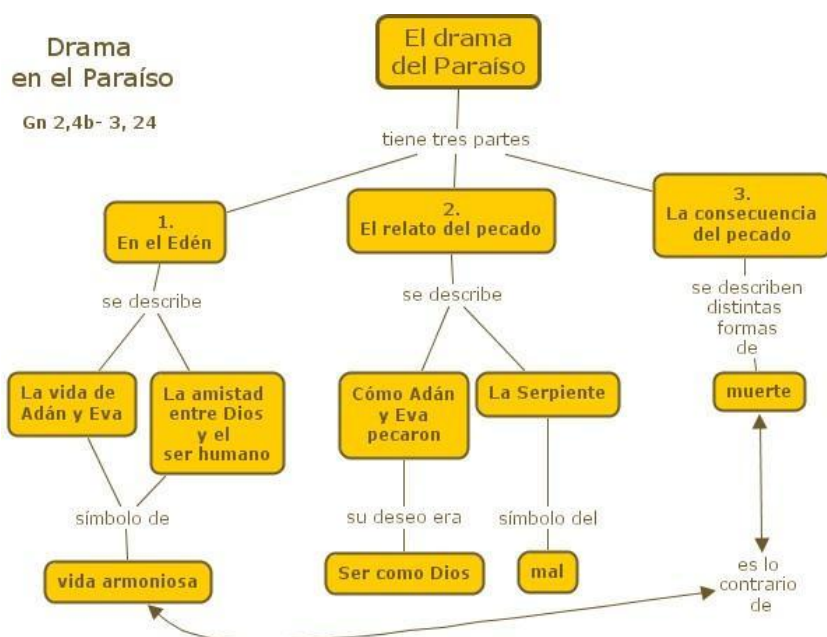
Drama en el Paraíso

Gn 2,4b- 3, 24

El drama del Paraíso

tiene tres partes

1. En el Edén

2. El relato del pecado

3. La consecuencia del pecado

se describe

se describe

se describen distintas formas de

La vida de Adán y Eva

La amistad entre Dios y el ser humano

Cómo Adán y Eva pecaron

La Serpiente

muerte

símbolo de

su deseo era

símbolo del

vida armoniosa

Ser como Dios

mal

es lo contrario de